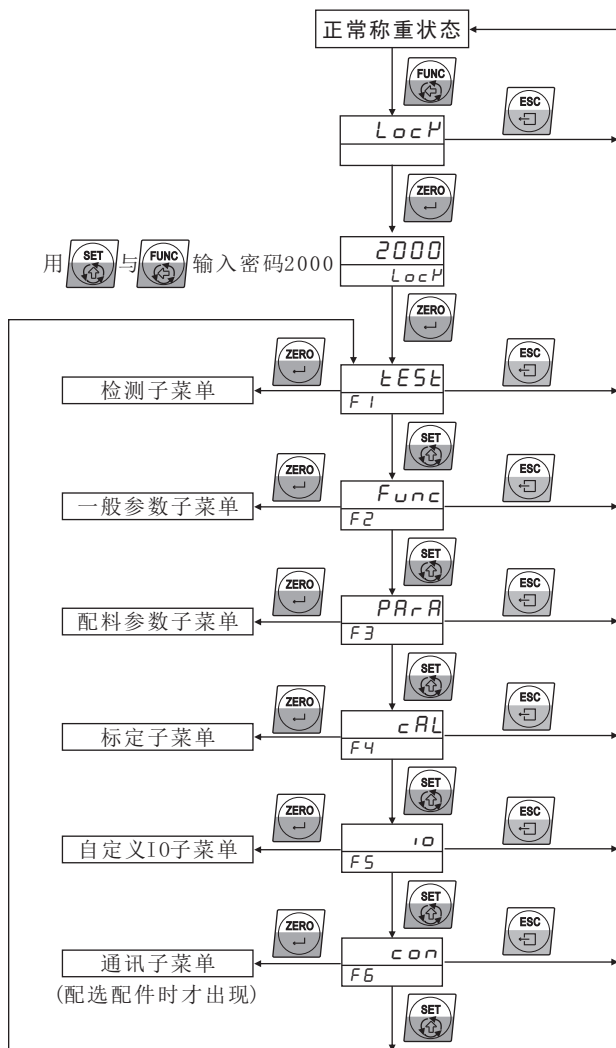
正常称重状态

FUNC

LocK

ESC

ZERO

用 SET 与 FUNC 输入密码2000

2000
LocK

ZERO

ZERO

tESt
F1

ESC

检测子菜单

SET

ZERO

Func
F2

ESC

一般参数子菜单

SET

ZERO

PArA
F3

ESC

配料参数子菜单

SET

ZERO

cAL
F4

ESC

标定子菜单

SET

ZERO

io
F5

ESC

自定义IO子菜单

SET

ZERO

con
F6

ESC

通讯子菜单
(配选配件时才出现)

SET